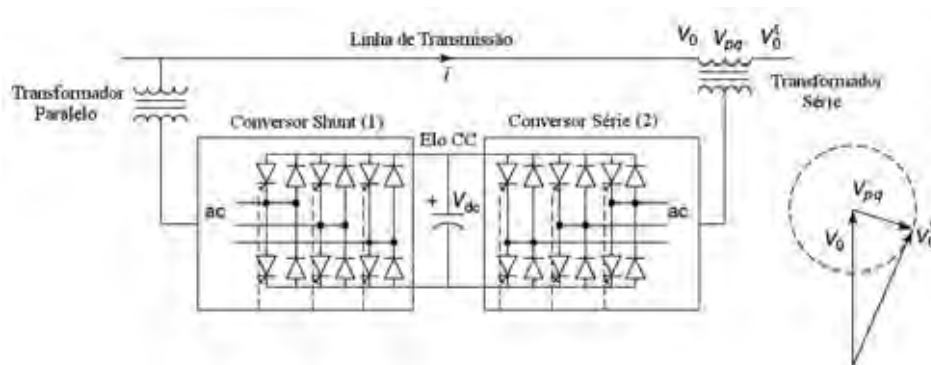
Linha de Transmissão

$\bar{I}$

$V_0$ $V_{pq}$ $V_0^{\prime}$

Transformador Paralelo

Transformador Série

Conversor Shunt (1)

Elo CC

Conversor Série (2)

ac

+ $V_{dc}$

ac

$V_{pq}$

$V_0$

$V_0^{\prime}$